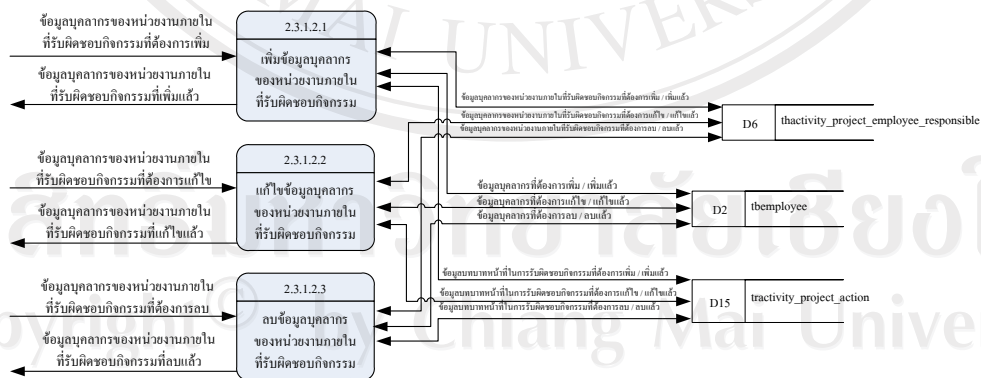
ข้อมูลบุคลากรของหน่วยงานภายในที่รับผิดชอบกิจกรรมที่ต้องการเพิ่ม

ข้อมูลบุคลากรของหน่วยงานภายในที่รับผิดชอบกิจกรรมที่เพิ่มแล้ว

2.3.1.2.1

เพิ่มข้อมูลบุคลากรของหน่วยงานภายในที่รับผิดชอบกิจกรรม

ข้อมูลบุคลากรของหน่วยงานภายในที่รับผิดชอบกิจกรรมที่ต้องการเพิ่ม / เพิ่มแล้ว

ข้อมูลบุคลากรของหน่วยงานภายในที่รับผิดชอบกิจกรรมที่ต้องการแก้ไข / แก้ไขแล้ว

ข้อมูลบุคลากรของหน่วยงานภายในที่รับผิดชอบกิจกรรมที่ต้องการลบ / ลบแล้ว

D6 thactivity_project_employee_responsible

ข้อมูลบุคลากรของหน่วยงานภายในที่รับผิดชอบกิจกรรมที่ต้องการแก้ไข

ข้อมูลบุคลากรของหน่วยงานภายในที่รับผิดชอบกิจกรรมที่แก้ไขแล้ว

2.3.1.2.2

แก้ไขข้อมูลบุคลากรของหน่วยงานภายในที่รับผิดชอบกิจกรรม

ข้อมูลบุคลากรที่ต้องการเพิ่ม / เพิ่มแล้ว

ข้อมูลบุคลากรที่ต้องการแก้ไข / แก้ไขแล้ว

ข้อมูลบุคลากรที่ต้องการลบ / ลบแล้ว

D2 tbemployee

ข้อมูลบุคลากรของหน่วยงานภายในที่รับผิดชอบกิจกรรมที่ต้องการลบ

ข้อมูลบุคลากรของหน่วยงานภายในที่รับผิดชอบกิจกรรมที่ลบแล้ว

2.3.1.2.3

ลบข้อมูลบุคลากรของหน่วยงานภายในที่รับผิดชอบกิจกรรม

ข้อมูลหมายหน้าที่ในการรับผิดชอบกิจกรรมที่ต้องการเพิ่ม / เพิ่มแล้ว

ข้อมูลหมายหน้าที่ในการรับผิดชอบกิจกรรมที่ต้องการแก้ไข / แก้ไขแล้ว

ข้อมูลหมายหน้าที่ในการรับผิดชอบกิจกรรมที่ต้องการลบ / ลบแล้ว

D15 tractivity_project_action

Copyright© by Chiang Mai University